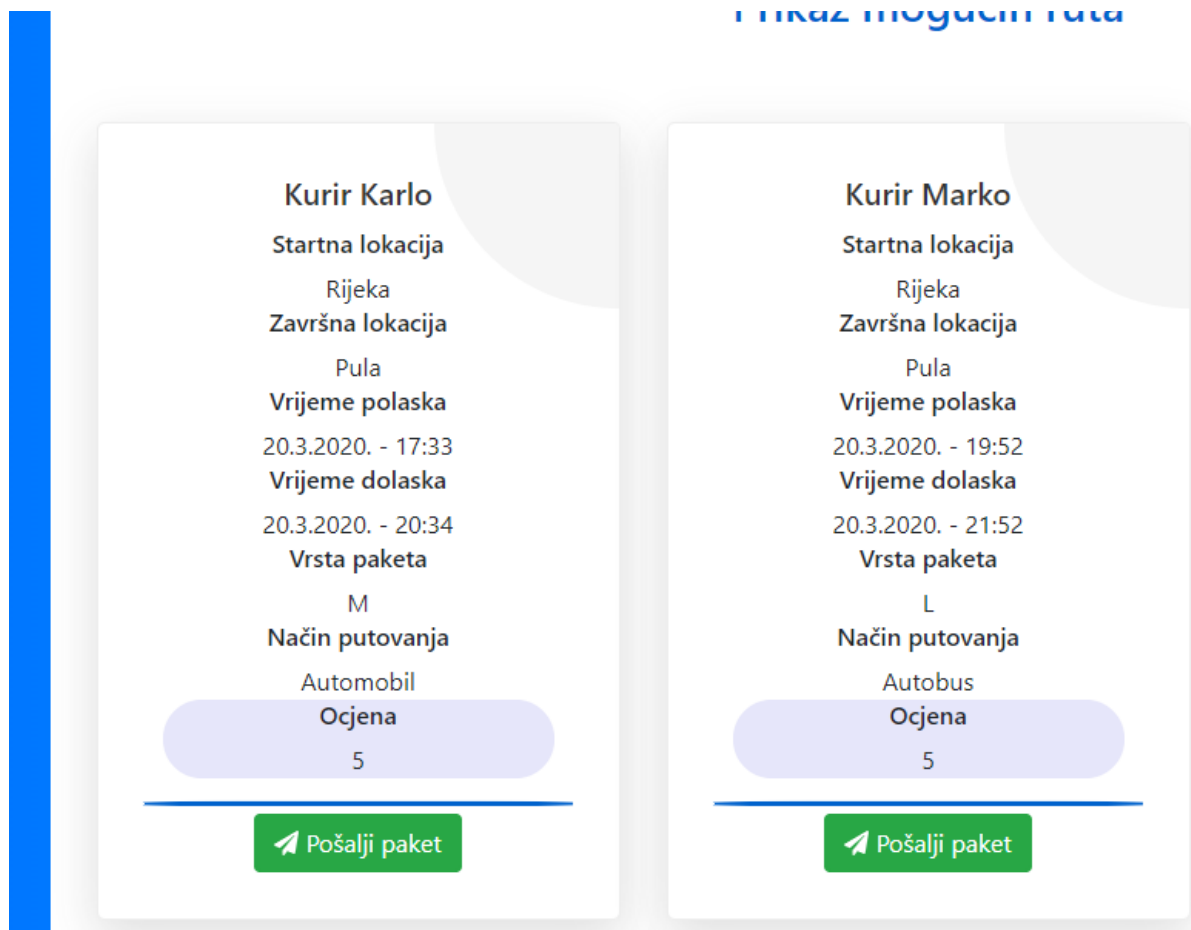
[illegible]

Kurir Karlo

Startna lokacija

Rijeka

Završna lokacija

Pula

Vrijeme polaska

20.3.2020. - 17:33

Vrijeme dolaska

20.3.2020. - 20:34

Vrsta paketa

M

Način putovanja

Automobil

Ocjena

5

Pošalji paket

Kurir Marko

Startna lokacija

Rijeka

Završna lokacija

Pula

Vrijeme polaska

20.3.2020. - 19:52

Vrijeme dolaska

20.3.2020. - 21:52

Vrsta paketa

L

Način putovanja

Autobus

Ocjena

5

Pošalji paket